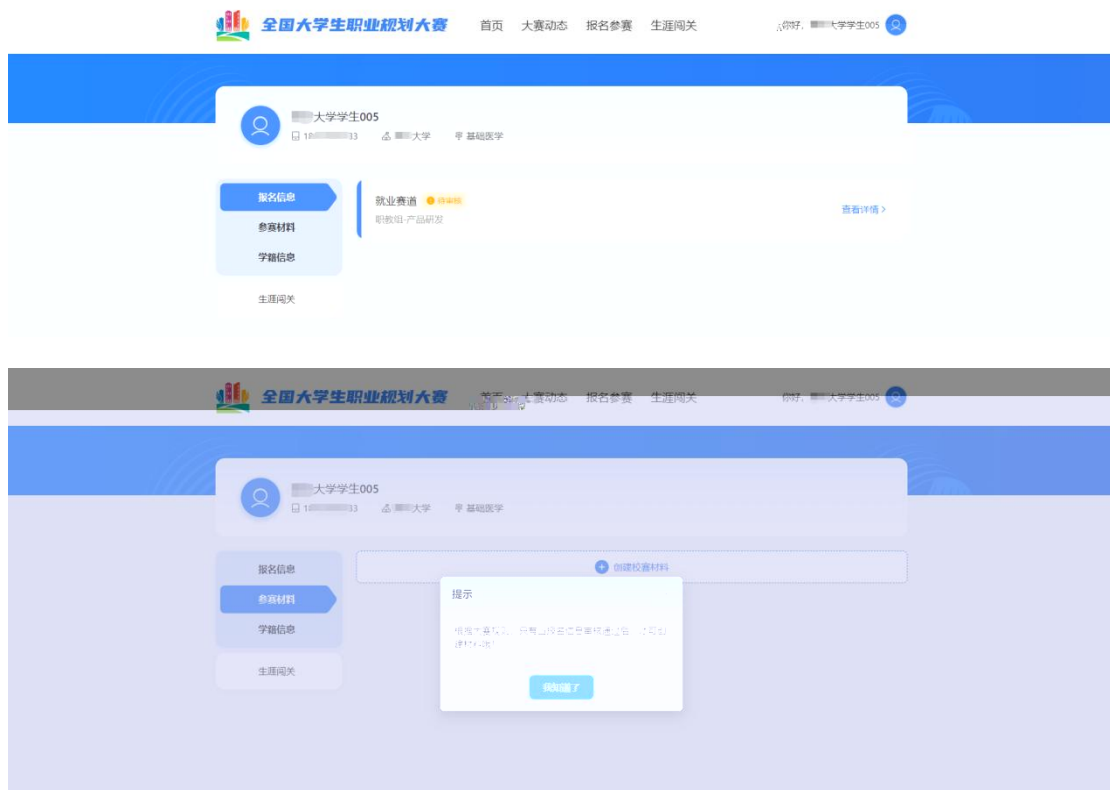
全国大学生职业规划大赛 首页 大赛动态 报名参赛 生涯闯关 你好，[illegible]大学学生005

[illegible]大学学生005
18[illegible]33 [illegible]大学 基础医学

报名信息
参赛材料
学籍信息
生涯闯关

就业赛道 待审核
职教组-产品研发
查看详情 >

全国大学生职业规划大赛 首页 大赛动态 报名参赛 生涯闯关 你好，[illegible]大学学生005

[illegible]大学学生005
18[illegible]33 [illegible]大学 基础医学

报名信息
参赛材料
学籍信息
生涯闯关

创建校赛材料

提示
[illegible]
我知道了